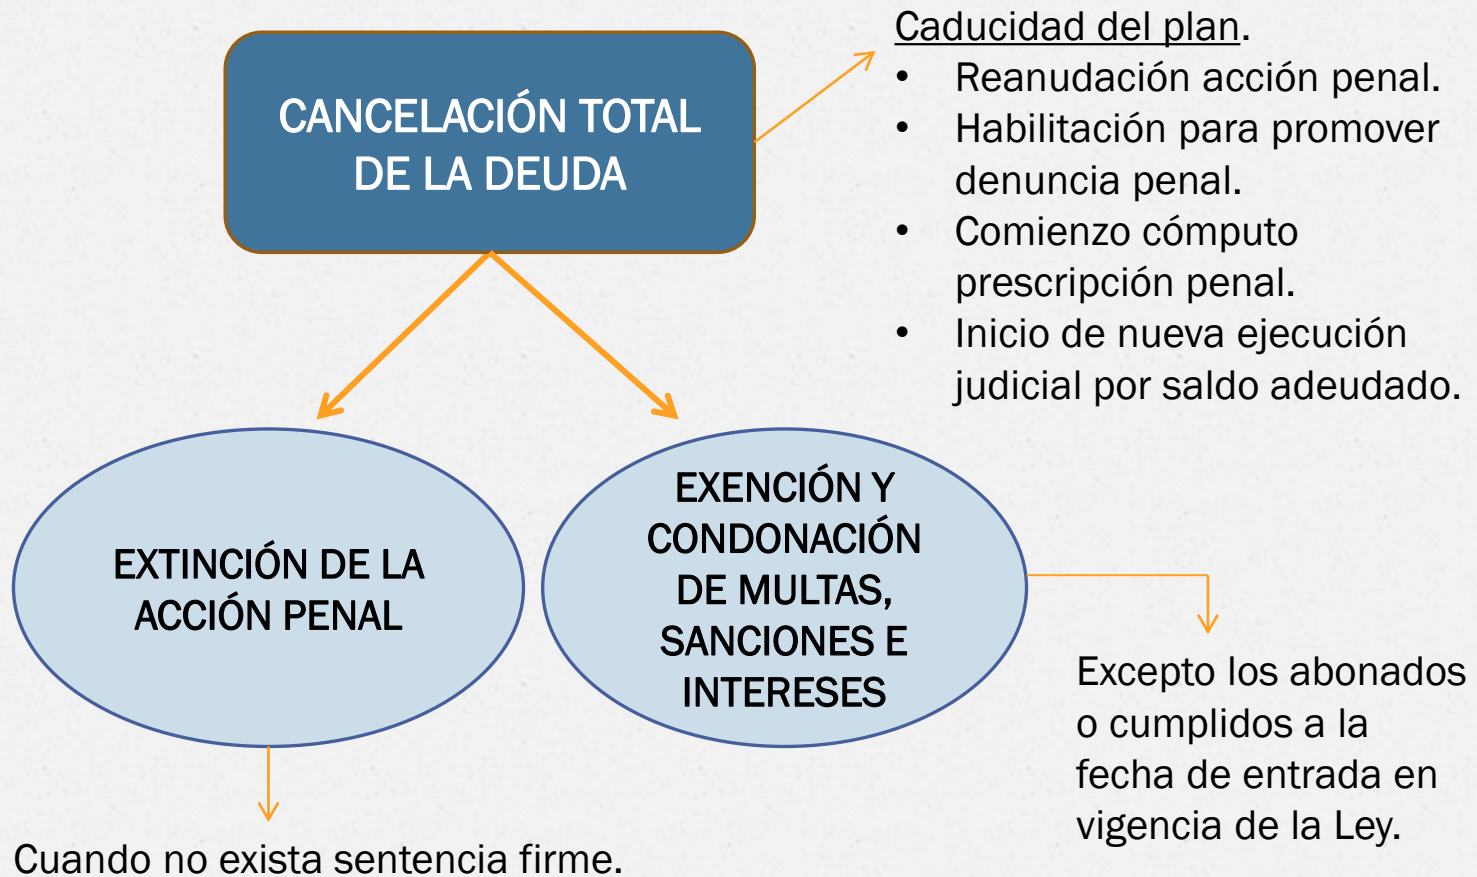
CANCELACIÓN TOTAL DE LA DEUDA

Caducidad del plan.
- Reanudación acción penal.
- Habilitación para promover denuncia penal.
- Comienzo cómputo prescripción penal.
- Inicio de nueva ejecución judicial por saldo adeudado.

EXTINCIÓN DE LA ACCIÓN PENAL

EXENCIÓN Y CONDONACIÓN DE MULTAS, SANCIONES E INTERESES

Excepto los abonados o cumplidos a la fecha de entrada en vigencia de la Ley.

Cuando no exista sentencia firme.